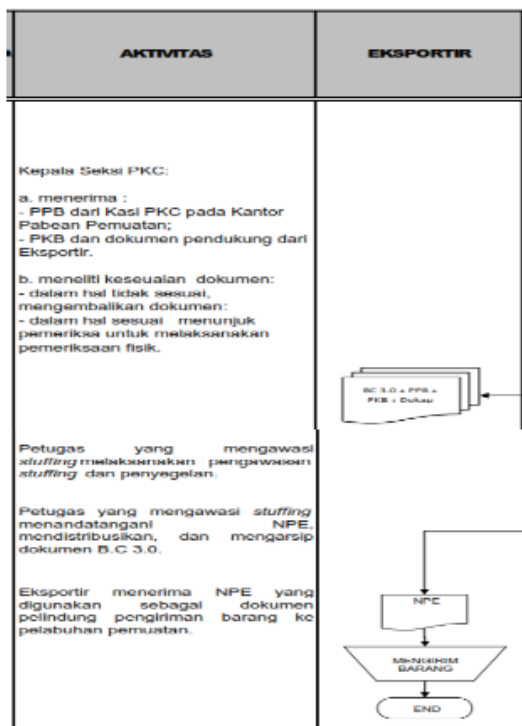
| AKTIVITAS | EKSPORTIR |
|---|---|
| Kepala Seksi PKC: a. menerima : - PPB dari Kasi PKC pada Kantor Pabean Pemuatan; - PKB dan dokumen pendukung dari Eksportir. b. meneliti kesesuaian dokumen: - dalam hal tidak sesuai, mengembalikan dokumen: - dalam hal sesuai menunjuk pemeriksa untuk melaksanakan pemeriksaan fisik. | BC 3.0 + PPB + PKB + Dukap |
| Petugas yang mengawasi *stuffing* melaksanakan pengawasan *stuffing* dan penyegelan. Petugas yang mengawasi *stuffing* menandatangani NPE, mendistribusikan, dan mengarsip dokumen B.C 3.0. Eksportir menerima NPE yang digunakan sebagai dokumen pelindung pengiriman barang ke pelabuhan pemuatan. | NPE MENGIRIM BARANG END |